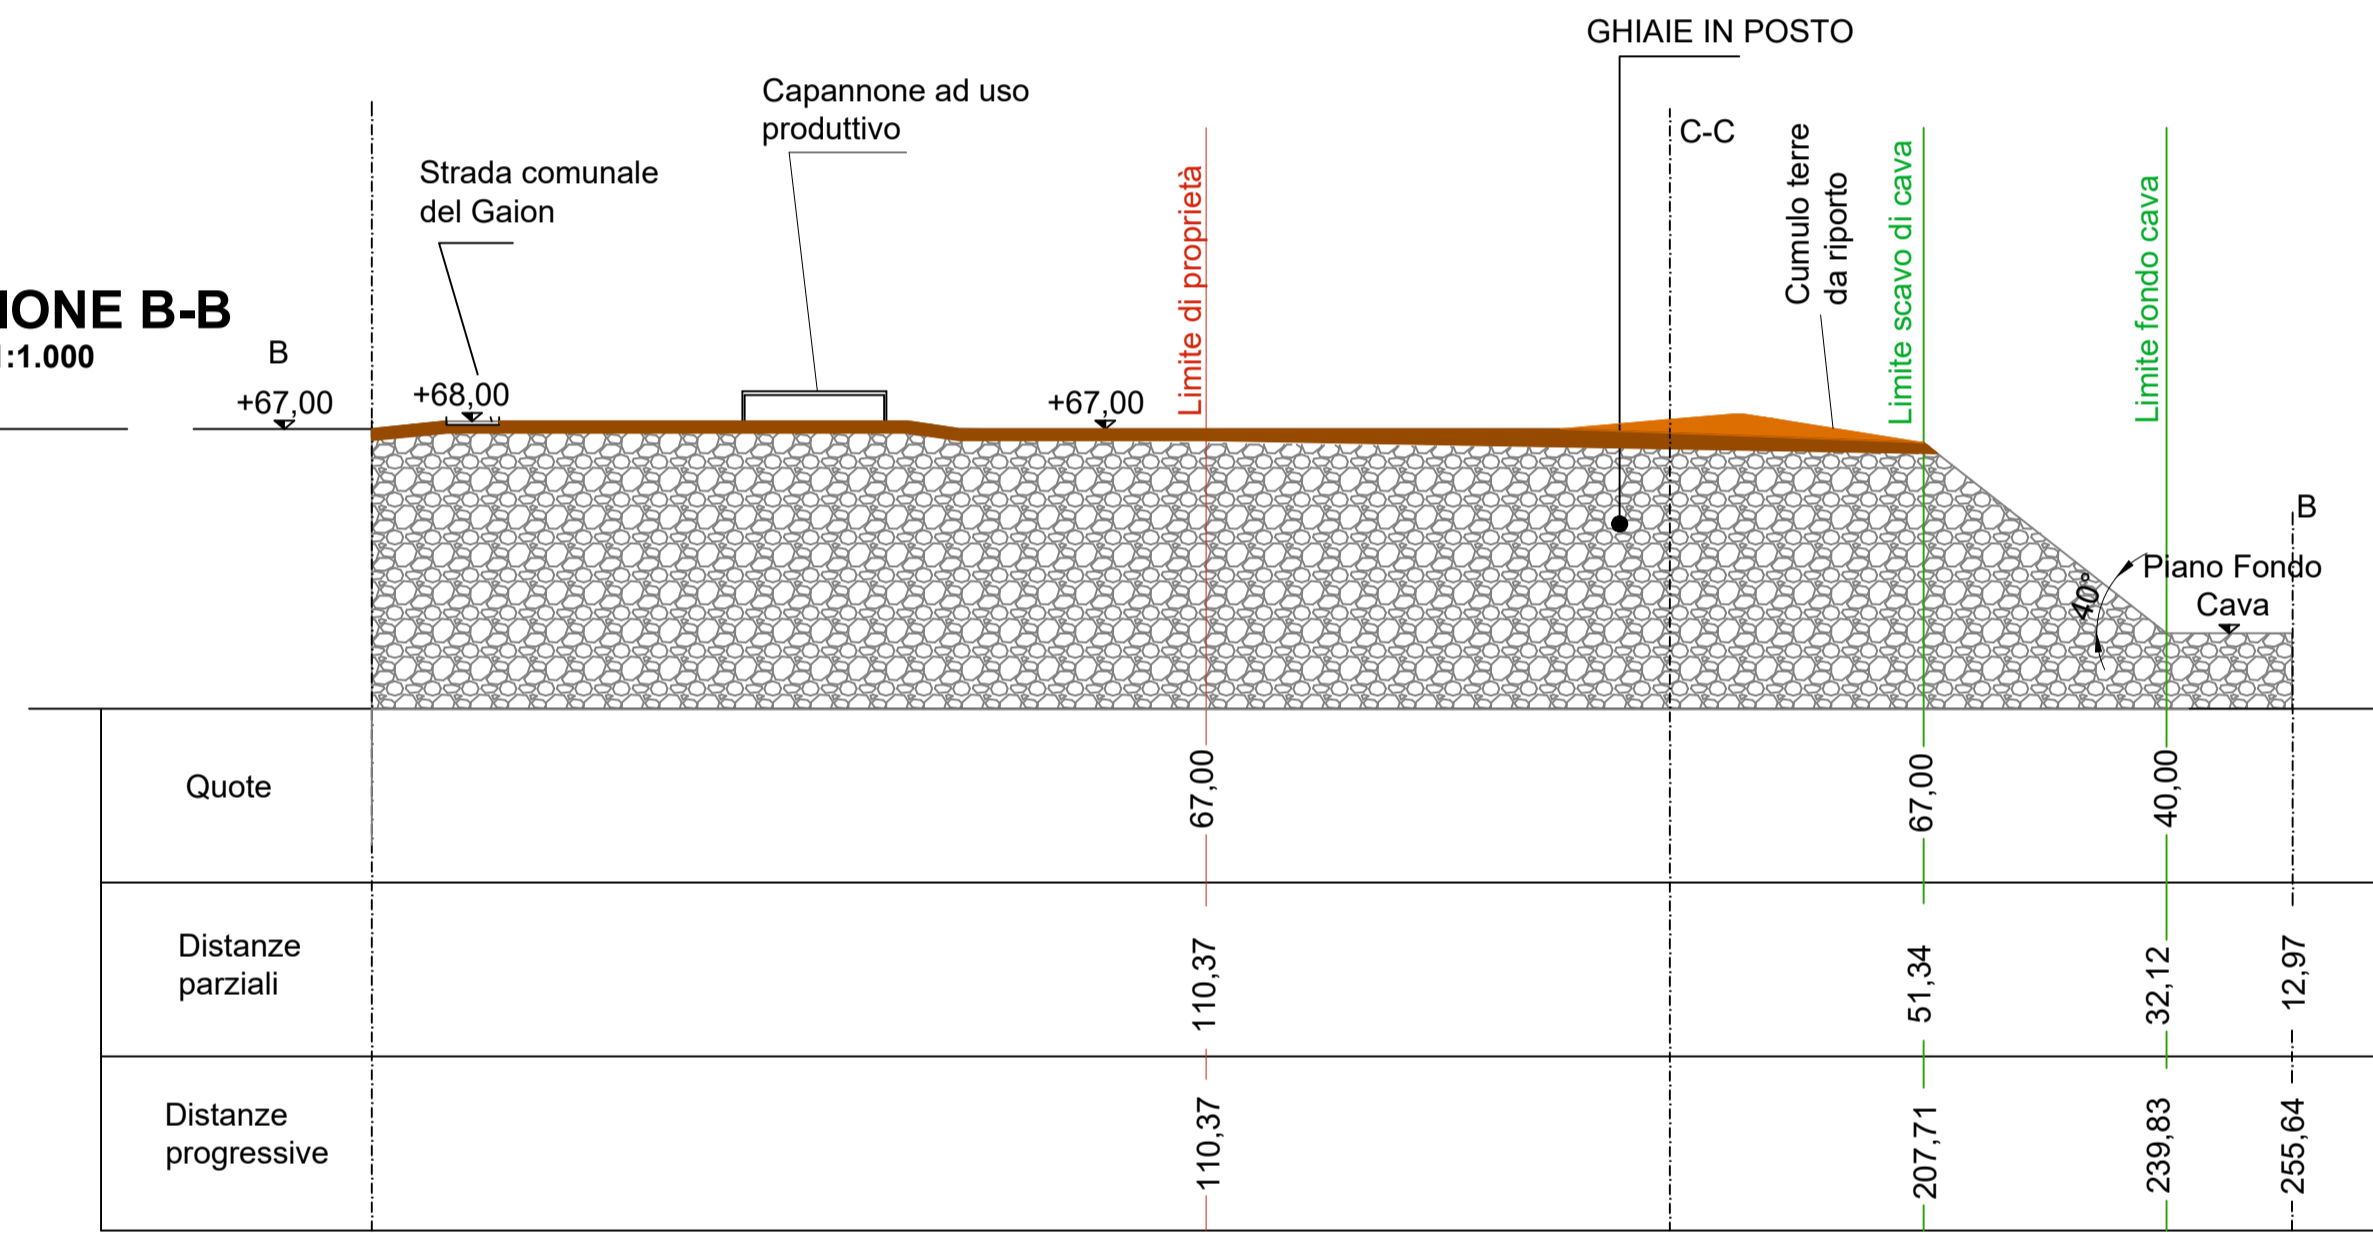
IONE B-B
:1.000

B
+67,00
Strada comunale del Gaion
+68,00
Capannone ad uso produttivo
+67,00
Limite di proprietà
GHIAIE IN POSTO
C-C
Cumulo terre da riporto
Limite scavo di cava
Limite fondo cava
B
Piano Fondo Cava
40°

| Quote | 67,00 | 67,00 | 40,00 | |
|---|---|---|---|---|
| Distanze parziali | 110,37 | 51,34 | 32,12 | 12,97 |
| Distanze progressive | 110,37 | 207,71 | 239,83 | 255,64 |